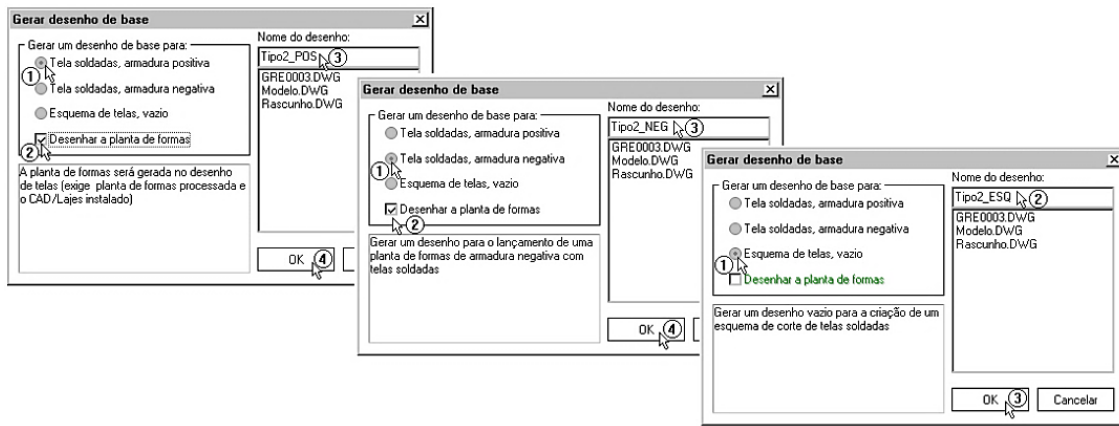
Gerar desenho de base

Gerar um desenho de base para:
① Tela soldadas, armadura positiva
Tela soldadas, armadura negativa
Esquema de telas, vazio
② Desenhar a planta de formas

Nome do desenho:
Tipo2_POS ③
GRE0003.DWG
Modelo.DWG
Rascunho.DWG

A planta de formas será gerada no desenho de telas (exige planta de formas processada e o CAD/Lajes instalado)

OK ④

Gerar desenho de base

Gerar um desenho de base para:
Tela soldadas, armadura positiva
① Tela soldadas, armadura negativa
Esquema de telas, vazio
Desenhar a planta de formas ②

Nome do desenho:
Tipo2_NEG ③
GRE0003.DWG
Modelo.DWG
Rascunho.DWG

Gerar um desenho para o lançamento de uma planta de formas de armadura negativa com telas soldadas

OK ④

Gerar desenho de base

Gerar um desenho de base para:
Tela soldadas, armadura positiva
Tela soldadas, armadura negativa
① Esquema de telas, vazio
Desenhar a planta de formas

Nome do desenho:
Tipo2_ESQ ②
GRE0003.DWG
Modelo.DWG
Rascunho.DWG

Gerar um desenho vazio para a criação de um esquema de corte de telas soldadas

OK ③ Cancelar